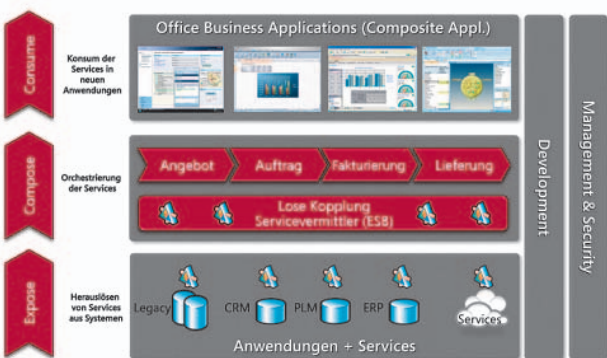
Consume

Konsum der Services in neuen Anwendungen

Office Business Applications (Composite Appl.)

Compose

Orchestrierung der Services

Angebot

Auftrag

Fakturierung

Lieferung

Lose Kopplung Servicevermittler (ESB)

Expose

Herauslösen von Services aus Systemen

Legacy

CRM

PLM

ERP

Services

Anwendungen + Services

Development

Management & Security